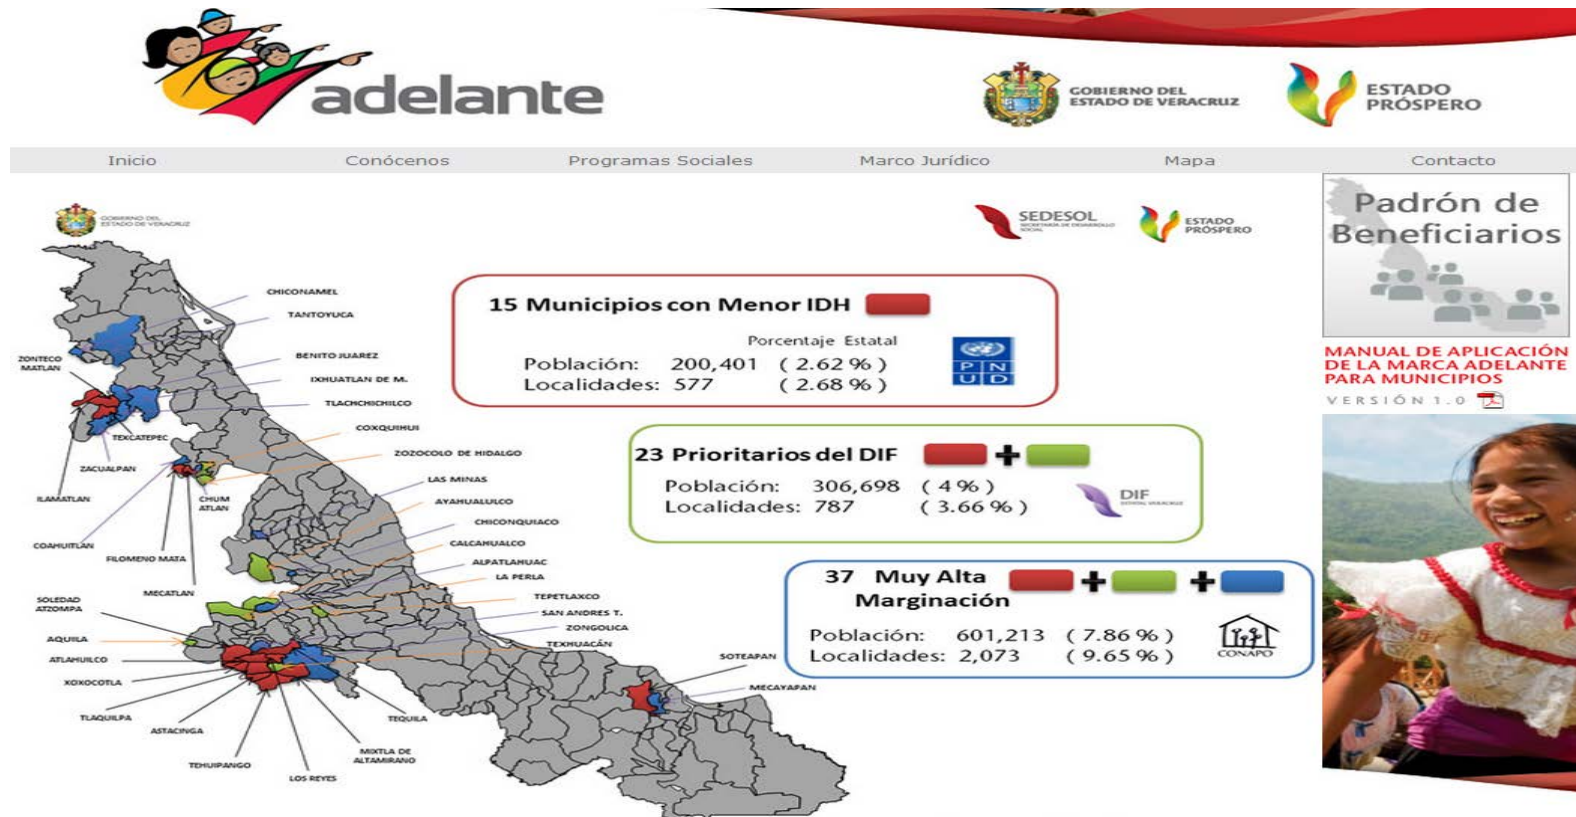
adelante

GOBIERNO DEL ESTADO DE VERACRUZ

ESTADO PRÓSPERO

Inicio
Conócenos
Programas Sociales
Marco Jurídico
Mapa
Contacto

GOBIERNO DEL ESTADO DE VERACRUZ

SEDESOL

ESTADO PRÓSPERO

15 Municipios con Menor IDH

Porcentaje Estatal
Población: 200,401 ( 2.62 % )
Localidades: 577 ( 2.68 % )

P N U D

23 Prioritarios del DIF

Población: 306,698 ( 4 % )
Localidades: 787 ( 3.66 % )

DIF

37 Muy Alta Marginación

Población: 601,213 ( 7.86 % )
Localidades: 2,073 ( 9.65 % )

CONAPO

CHICONAMEL
TANTOYUCA
ZONTECOMATLAN
BENITO JUAREZ
IXHUATLAN DE M.
TLACHICHILCO
COXQUIHUI
TEXCATEPEC
ZOZOCOLO DE HIDALGO
ZACUALPAN
LAS MINAS
ILAMATLAN
CHUMATLAN
AYAHUALULCO
CHICONQUIACO
COAHUITLAN
CALCAHUALCO
FILOMENO MATA
ALPATLAHUAC
LA PERLA
MECATLAN
SOLEDAD ATZOMPA
TEPETLAXCO
SAN ANDRES T.
ZONGOLICA
AQUILA
TEXHUACÁN
ATLAHUILCO
SOTEAPAN
XOXOCOTLA
MECAYAPAN
TLAQUILPA
TEQUILA
ASTACINGA
TEHUIPANGO
MIXTLA DE ALTAMIRANO
LOS REYES

Padrón de Beneficiarios

MANUAL DE APLICACIÓN DE LA MARCA ADELANTE PARA MUNICIPIOS
VERSIÓN 1.0